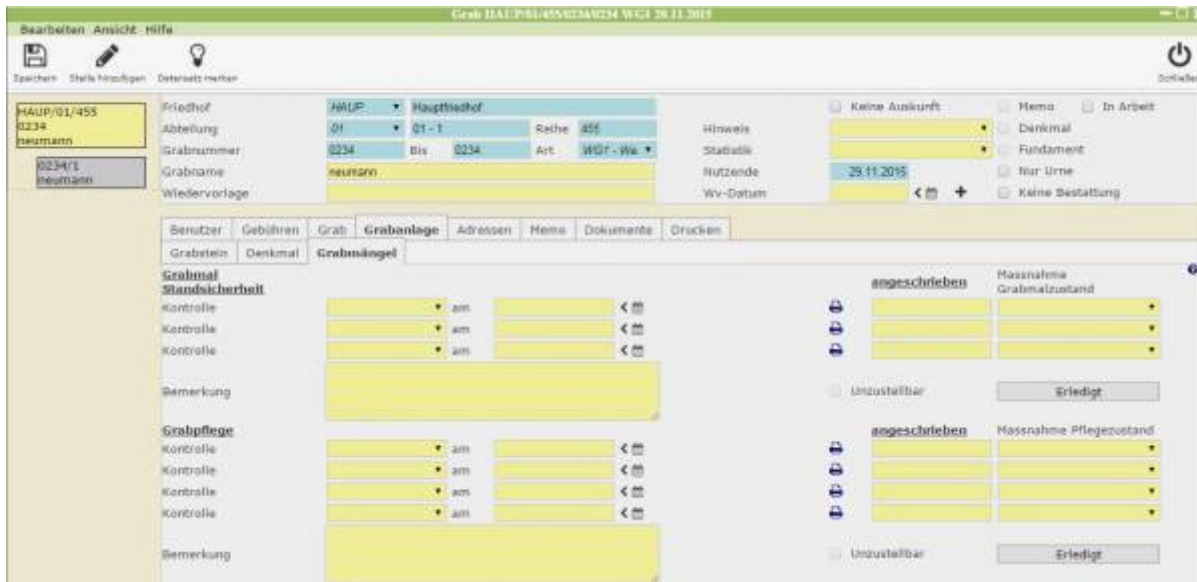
Grab HAUP/01/455/0234/0234 WGI 29.11.2015

Bearbeiten Ansicht Hilfe

Speichern Stelle hinzufügen Datensatz merken Schließen

HAUP/01/455
0234
neumann

0234/1
neumann

Friedhof HAUP Hauptfriedhof
Abteilung 01 01 - 1 Reihe 455
Grabnummer 0234 Bis 0234 Art WGr - Wa
Grabname neumann
Wiedervorlage

Hinweis
Statistik
Nutzende 29.11.2015
Wv-Datum

Keine Auskunft
Memo
In Arbeit
Denkmal
Fundament
Nur Urne
Keine Bestattung

Benutzer Gebühren Grab Grabanlage Adressen Memo Dokumente Drucken

Grabstein Denkmal Grabmängel

Grabmal Standsicherheit
Kontrolle am
Kontrolle am
Kontrolle am
angeschrieben
Massnahme Grabmalzustand

Bemerkung
Unzustellbar
Erledigt

Grabpflege
Kontrolle am
Kontrolle am
Kontrolle am
Kontrolle am
angeschrieben
Massnahme Pflegezustand

Bemerkung
Unzustellbar
Erledigt